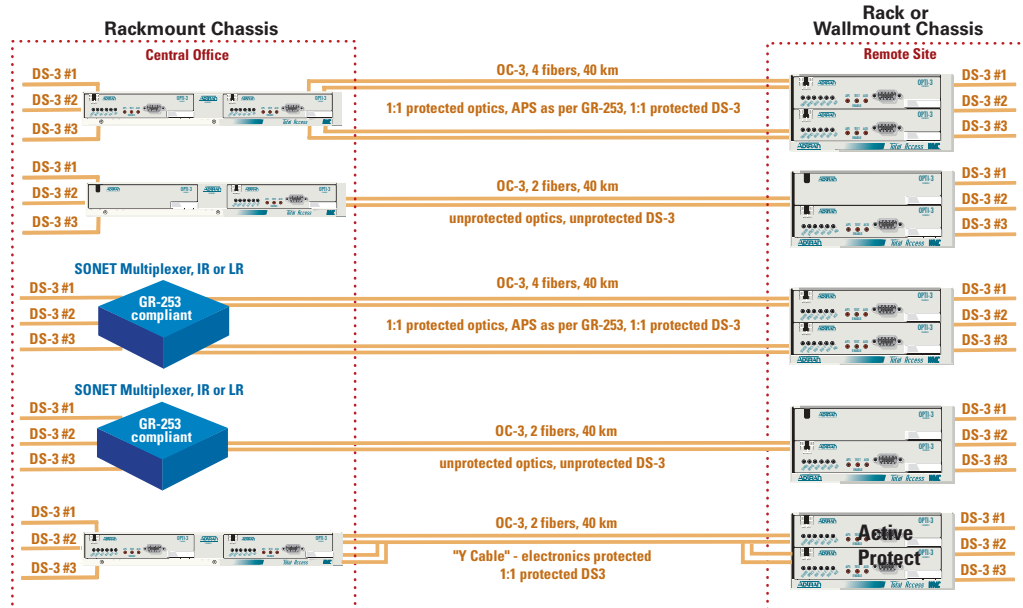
Rackmount Chassis

Central Office

Rack or Wallmount Chassis

Remote Site

DS-3 #1
DS-3 #2
DS-3 #3

OC-3, 4 fibers, 40 km

1:1 protected optics, APS as per GR-253, 1:1 protected DS-3

DS-3 #1
DS-3 #2
DS-3 #3

DS-3 #1
DS-3 #2
DS-3 #3

OC-3, 2 fibers, 40 km

unprotected optics, unprotected DS-3

DS-3 #1
DS-3 #2
DS-3 #3

SONET Multiplexer, IR or LR

DS-3 #1
DS-3 #2
DS-3 #3

GR-253 compliant

OC-3, 4 fibers, 40 km

1:1 protected optics, APS as per GR-253, 1:1 protected DS-3

DS-3 #1
DS-3 #2
DS-3 #3

SONET Multiplexer, IR or LR

DS-3 #1
DS-3 #2
DS-3 #3

GR-253 compliant

OC-3, 2 fibers, 40 km

unprotected optics, unprotected DS-3

DS-3 #1
DS-3 #2
DS-3 #3

DS-3 #1
DS-3 #2
DS-3 #3

OC-3, 2 fibers, 40 km

"Y Cable" - electronics protected
1:1 protected DS3

Active
Protect

DS-3 #1
DS-3 #2
DS-3 #3